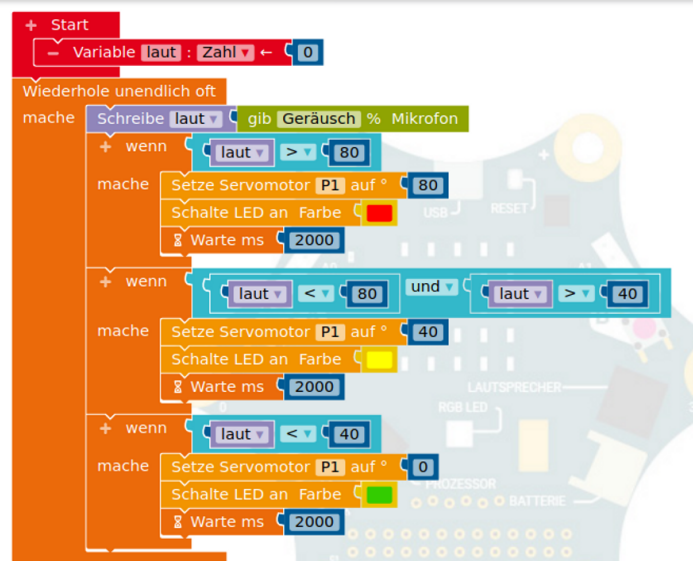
+ Start
− Variable laut : Zahl ← 0
Wiederhole unendlich oft
mache Schreibe laut gib Geräusch % Mikrofon
+ wenn laut > 80
mache Setze Servomotor P1 auf ° 80
Schalte LED an Farbe
Warte ms 2000
+ wenn laut < 80 und laut > 40
mache Setze Servomotor P1 auf ° 40
Schalte LED an Farbe
Warte ms 2000
+ wenn laut < 40
mache Setze Servomotor P1 auf ° 0
Schalte LED an Farbe
Warte ms 2000

USB
RESET
LAUTSPRECHER
RGB LED
PROZESSOR
BATTERIE